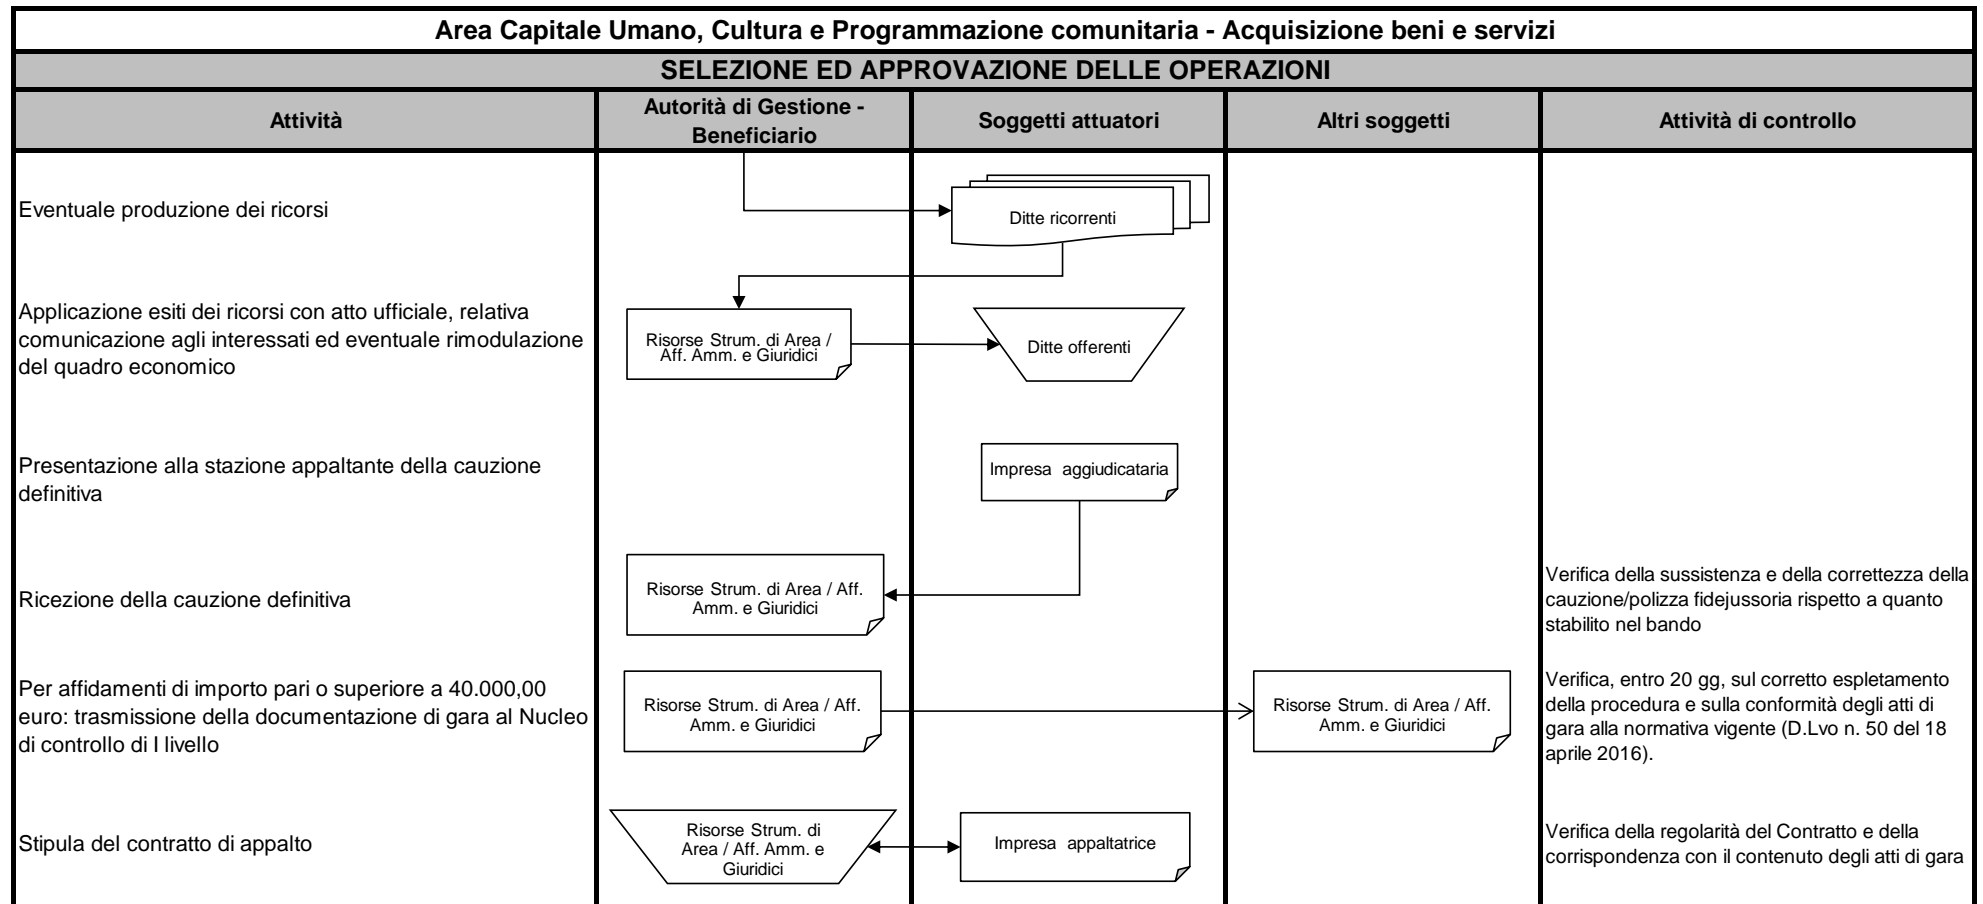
Area Capitale Umano, Cultura e Programmazione comunitaria - Acquisizione beni e servizi

SELEZIONE ED APPROVAZIONE DELLE OPERAZIONI

| Attività | Autorità di Gestione - Beneficiario | Soggetti attuatori | Altri soggetti | Attività di controllo |
|---|---|---|---|---|
| Eventuale produzione dei ricorsi | | Ditte ricorrenti | | |
| Applicazione esiti dei ricorsi con atto ufficiale, relativa comunicazione agli interessati ed eventuale rimodulazione del quadro economico | Risorse Strum. di Area / Aff. Amm. e Giuridici | Ditte offerenti | | |
| Presentazione alla stazione appaltante della cauzione definitiva | | Impresa aggiudicataria | | |
| Ricezione della cauzione definitiva | Risorse Strum. di Area / Aff. Amm. e Giuridici | | | Verifica della sussistenza e della correttezza della cauzione/polizza fidejussoria rispetto a quanto stabilito nel bando |
| Per affidamenti di importo pari o superiore a 40.000,00 euro: trasmissione della documentazione di gara al Nucleo di controllo di I livello | Risorse Strum. di Area / Aff. Amm. e Giuridici | | Risorse Strum. di Area / Aff. Amm. e Giuridici | Verifica, entro 20 gg, sul corretto espletamento della procedura e sulla conformità degli atti di gara alla normativa vigente (D.Lvo n. 50 del 18 aprile 2016). |
| Stipula del contratto di appalto | Risorse Strum. di Area / Aff. Amm. e Giuridici | Impresa appaltatrice | | Verifica della regolarità del Contratto e della corrispondenza con il contenuto degli atti di gara |